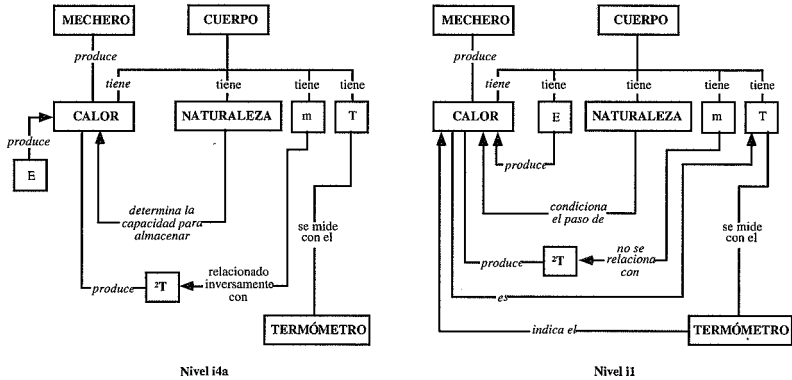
MECHERO

CUERPO

produce

tiene

tiene

tiene

tiene

CALOR

NATURALEZA

m

T

produce

E

determina la capacidad para almacenar

se mide con el

relacionado inversamente con

produce

²T

TERMÓMETRO

Nivel i4a

MECHERO

CUERPO

produce

tiene

tiene

tiene

tiene

CALOR

E

NATURALEZA

m

T

produce

condiciona el paso de

se mide con el

no se relaciona con

produce

²T

es

indica el

TERMÓMETRO

Nivel i1